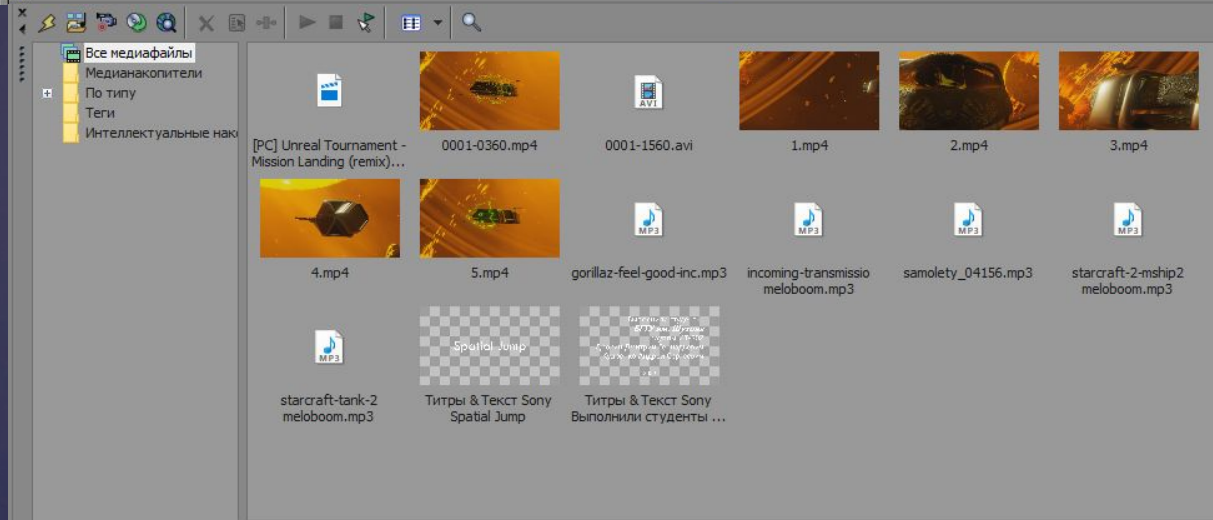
Все медиафайлы
Медианакопители
По типу
Теги
Интеллектуальные нак

[PC] Unreal Tournament - Mission Landing (remix)...

0001-0360.mp4

AVI
0001-1560.avi

1.mp4

2.mp4

3.mp4

4.mp4

5.mp4

MP3
gorillaz-feel-good-inc.mp3

MP3
incoming-transmissio meloboom.mp3

MP3
samolety_04156.mp3

MP3
starcraft-2-mship2 meloboom.mp3

MP3
starcraft-tank-2 meloboom.mp3

Spatial Jump
Титры & Текст Sony Spatial Jump

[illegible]
Титры & Текст Sony Выполнили студенты ...